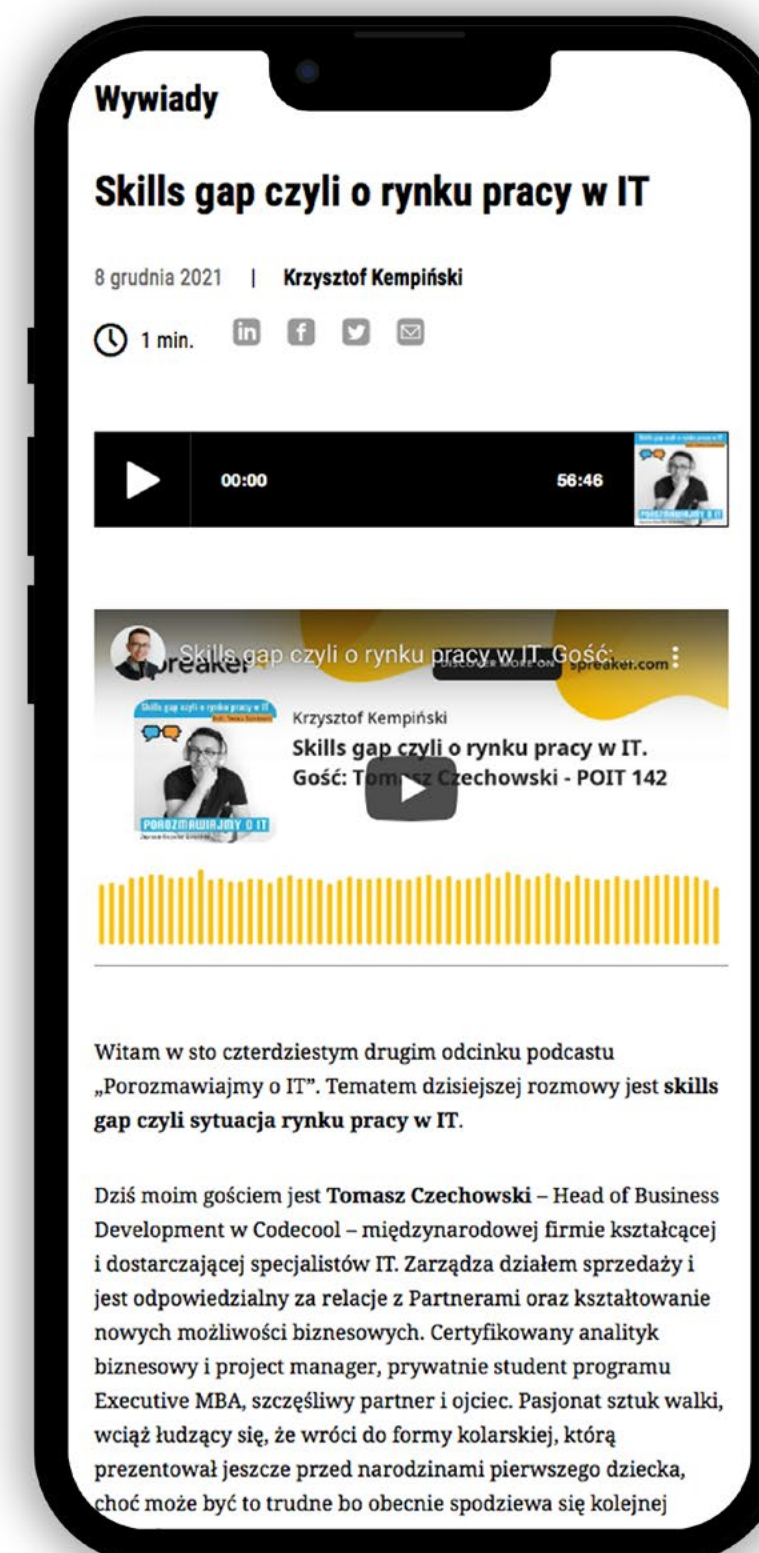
Wywiady

Skills gap czyli o rynku pracy w IT

8 grudnia 2021 | Krzysztof Kempiński

1 min.

00:00

56:46

Skills gap czyli o rynku pracy w IT. Gość: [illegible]

spreaker.com

Krzysztof Kempiński

Skills gap czyli o rynku pracy w IT. Gość: To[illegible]sz Czechowski - POIT 142

PORozmawiajmy O IT

Witam w sto czterdziestym drugim odcinku podcastu „Porozmawiajmy o IT". Tematem dzisiejszej rozmowy jest skills gap czyli sytuacja rynku pracy w IT.

Dziś moim gościem jest Tomasz Czechowski – Head of Business Development w Codecool – międzynarodowej firmie kształcącej i dostarczającej specjalistów IT. Zarządza działem sprzedaży i jest odpowiedzialny za relacje z Partnerami oraz kształtowanie nowych możliwości biznesowych. Certyfikowany analityk biznesowy i project manager, prywatnie student programu Executive MBA, szczęśliwy partner i ojciec. Pasjonat sztuk walki, wciąż łudzący się, że wróci do formy kolarskiej, którą prezentował jeszcze przed narodzinami pierwszego dziecka, choć może być to trudne bo obecnie spodziewa się kolejnej